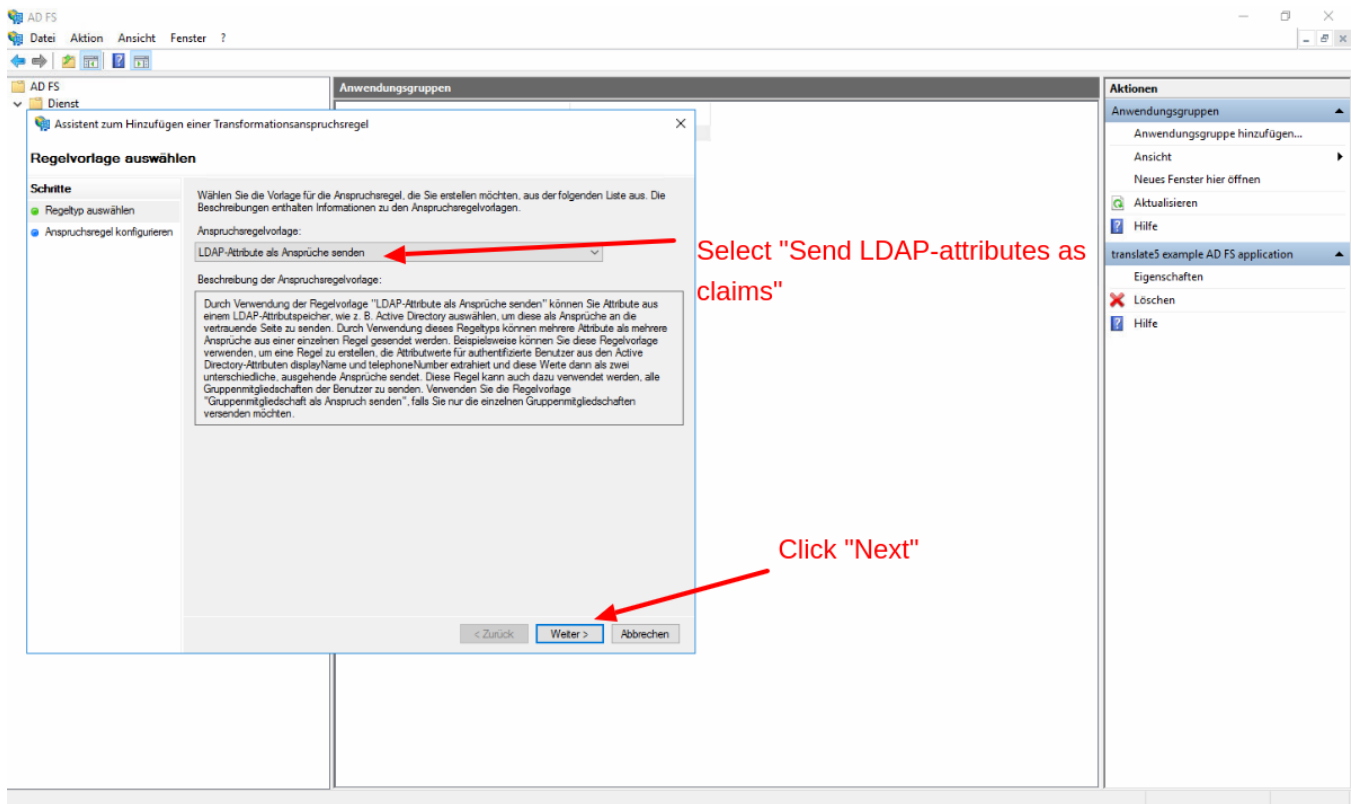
AD FS

Datei Aktion Ansicht Fenster ?

AD FS
Dienst

Anwendungsgruppen

Assistent zum Hinzufügen einer Transformationsanspruchsregel

Regelvorlage auswählen

Schritte
Regeltyp auswählen
Anspruchsregel konfigurieren

Wählen Sie die Vorlage für die Anspruchsregel, die Sie erstellen möchten, aus der folgenden Liste aus. Die Beschreibungen enthalten Informationen zu den Anspruchsregelvorlagen.

Anspruchsregelvorlage:

LDAP-Attribute als Ansprüche senden

Beschreibung der Anspruchsregelvorlage:

Durch Verwendung der Regelvorlage "LDAP-Attribute als Ansprüche senden" können Sie Attribute aus einem LDAP-Attributspeicher, wie z. B. Active Directory auswählen, um diese als Ansprüche an die vertrauende Seite zu senden. Durch Verwendung dieses Regeltyps können mehrere Attribute als mehrere Ansprüche aus einer einzelnen Regel gesendet werden. Beispielsweise können Sie diese Regelvorlage verwenden, um eine Regel zu erstellen, die Attributwerte für authentifizierte Benutzer aus den Active Directory-Attributen displayName und telephoneNumber extrahiert und diese Werte dann als zwei unterschiedliche, ausgehende Ansprüche sendet. Diese Regel kann auch dazu verwendet werden, alle Gruppenmitgliedschaften der Benutzer zu senden. Verwenden Sie die Regelvorlage "Gruppenmitgliedschaft als Anspruch senden", falls Sie nur die einzelnen Gruppenmitgliedschaften versenden möchten.

Select "Send LDAP-attributes as claims"

Click "Next"

< Zurück Weiter > Abbrechen

Aktionen
Anwendungsgruppen
Anwendungsgruppe hinzufügen...
Ansicht
Neues Fenster hier öffnen
Aktualisieren
Hilfe
translate5 example AD FS application
Eigenschaften
Löschen
Hilfe